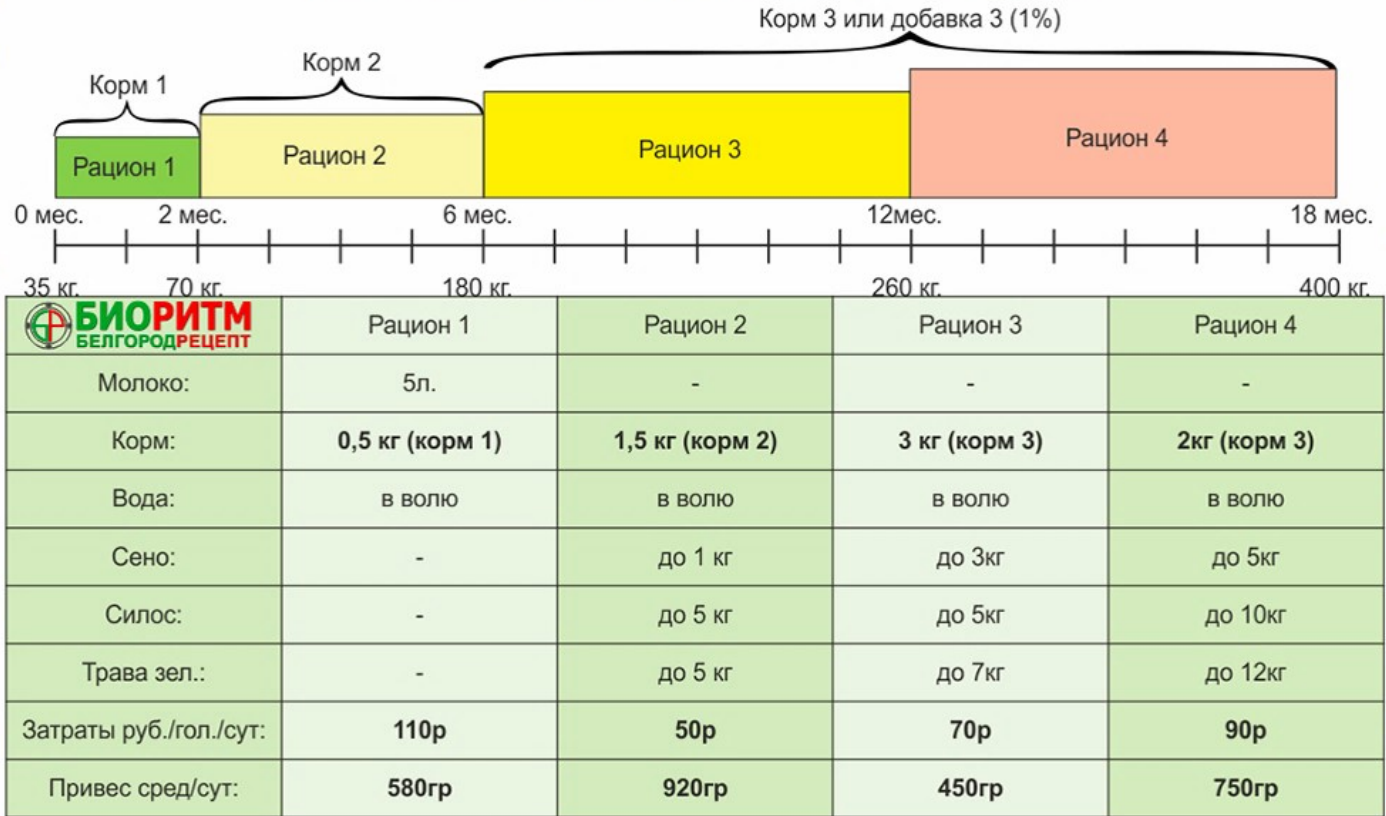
Корм 3 или добавка 3 (1%)

Корм 1

Корм 2

Рацион 1

Рацион 2

Рацион 3

Рацион 4

0 мес. 2 мес. 6 мес. 12мес. 18 мес.

35 кг. 70 кг. 180 кг. 260 кг. 400 кг.

| БИОРИТМ БЕЛГОРОДРЕЦЕПТ | Рацион 1 | Рацион 2 | Рацион 3 | Рацион 4 |
|---|---|---|---|---|
| Молоко: | 5л. | - | - | - |
| Корм: | **0,5 кг (корм 1)** | **1,5 кг (корм 2)** | **3 кг (корм 3)** | **2кг (корм 3)** |
| Вода: | в волю | в волю | в волю | в волю |
| Сено: | - | до 1 кг | до 3кг | до 5кг |
| Силос: | - | до 5 кг | до 5кг | до 10кг |
| Трава зел.: | - | до 5 кг | до 7кг | до 12кг |
| Затраты руб./гол./сут: | **110р** | **50р** | **70р** | **90р** |
| Привес сред/сут: | **580гр** | **920гр** | **450гр** | **750гр** |